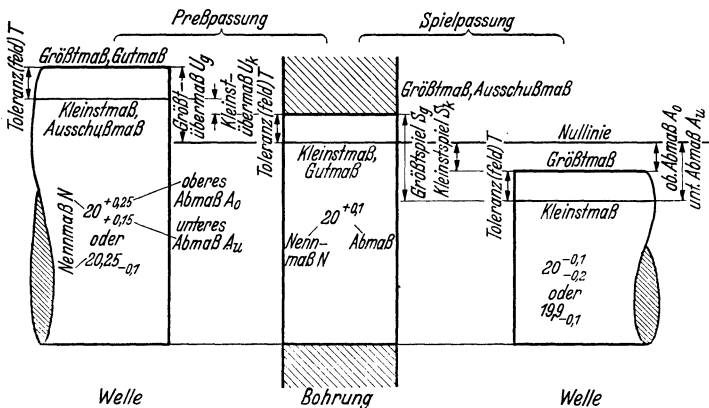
Preßpassung

Spielpassung

Größtmaß, Gutmaß

Toleranz(feld) T

Kleinstmaß, Ausschußmaß

Größt-übermaß $U_g$

Kleinst-übermaß $U_k$

Nennmaß N

$20^{+0,25}_{+0,15}$

oberes Abmaß $A_o$

unteres Abmaß $A_u$

oder

$20,25_{-0,1}$

Toleranz(feld) T

Kleinstmaß, Gutmaß

$20^{+0,1}$

Nennmaß N

Abmaß

Größtmaß, Ausschußmaß

Größtspiel $S_g$

Kleinstspiel $S_k$

Nullinie

Größtmaß

ob. Abmaß $A_o$

unt. Abmaß $A_u$

Toleranz(feld) T

Kleinstmaß

$20^{-0,1}_{-0,2}$

oder

$19,9_{-0,1}$

Welle

Bohrung

Welle